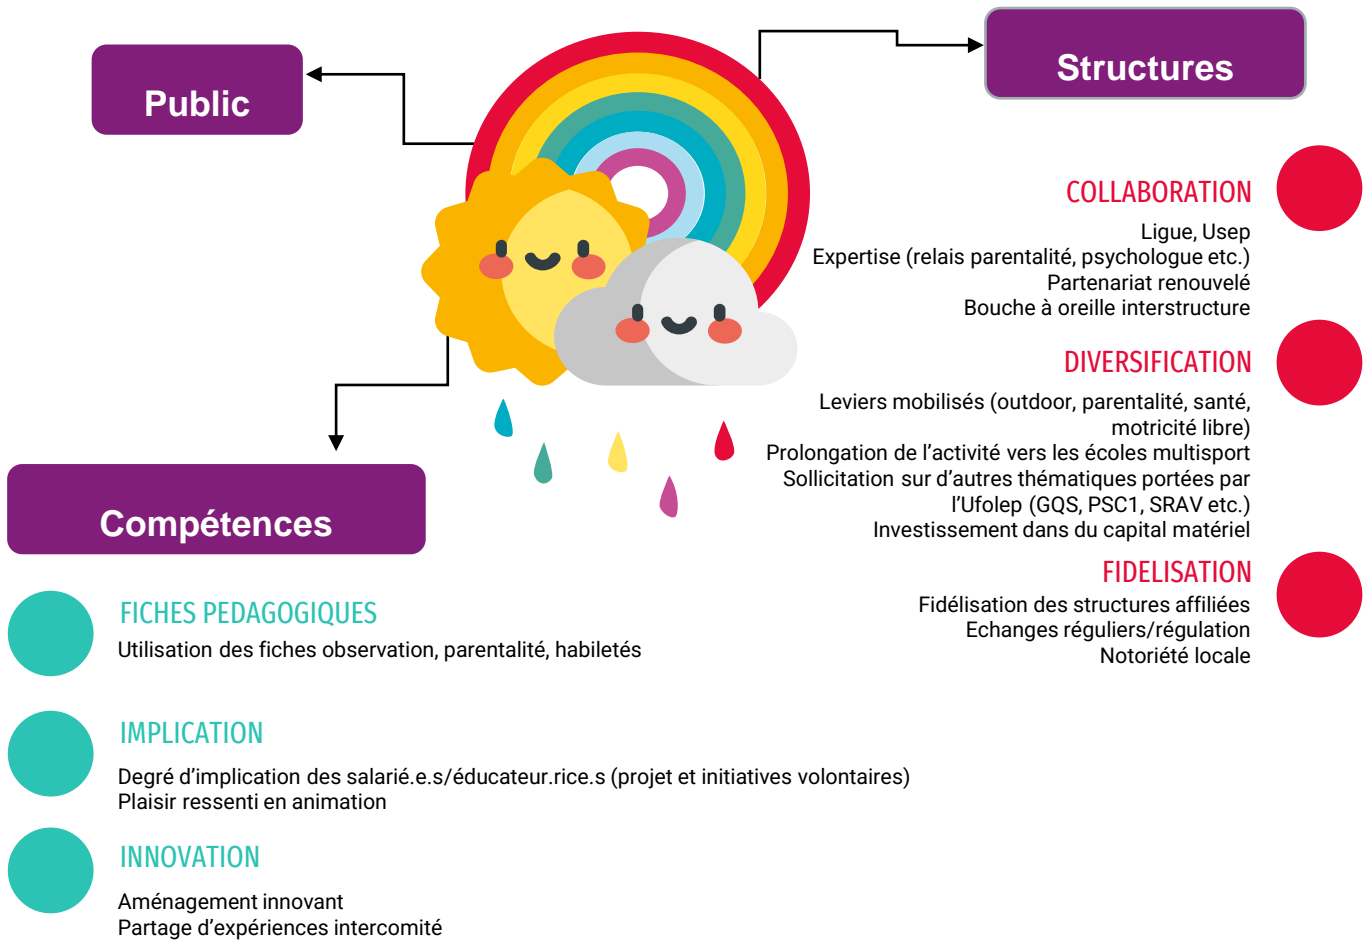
Public

Structures

COLLABORATION

Ligue, Usep
Expertise (relais parentalité, psychologue etc.)
Partenariat renouvelé
Bouche à oreille interstructure

DIVERSIFICATION

Leviers mobilisés (outdoor, parentalité, santé, motricité libre)
Prolongation de l’activité vers les écoles multisport
Sollicitation sur d’autres thématiques portées par l’Ufolep (GQS, PSC1, SRAV etc.)
Investissement dans du capital matériel

FIDELISATION

Fidélisation des structures affiliées
Echanges réguliers/régulation
Notoriété locale

Compétences

FICHES PEDAGOGIQUES

Utilisation des fiches observation, parentalité, habiletés

IMPLICATION

Degré d’implication des salarié.e.s/éducateur.rice.s (projet et initiatives volontaires)
Plaisir ressenti en animation

INNOVATION

Aménagement innovant
Partage d’expériences intercomité